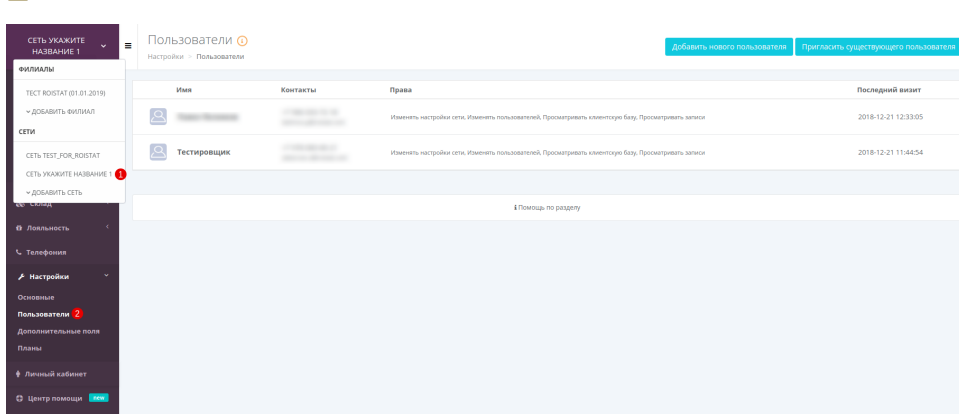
СЕТЬ УКАЖИТЕ НАЗВАНИЕ 1

ФИЛИАЛЫ

ТЕСТ ROISTAT (01.01.2019)

ДОБАВИТЬ ФИЛИАЛ

СЕТИ

СЕТЬ TEST_FOR_ROISTAT

СЕТЬ УКАЖИТЕ НАЗВАНИЕ 1 1

ДОБАВИТЬ СЕТЬ

Склад

Лояльность

Телефония

Настройки

Основные

Пользователи 2

Дополнительные поля

Планы

Личный кабинет

Центр помощи new

Пользователи

Настройки > Пользователи

Добавить нового пользователя

Пригласить существующего пользователя

| | Имя | Контакты | Права | Последний визит |
|---|---|---|---|---|
| | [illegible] | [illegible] | Изменять настройки сети, Изменять пользователей, Просматривать клиентскую базу, Просматривать записи | 2018-12-21 12:33:05 |
| | Тестировщик | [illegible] | Изменять настройки сети, Изменять пользователей, Просматривать клиентскую базу, Просматривать записи | 2018-12-21 11:44:54 |

Помощь по разделу